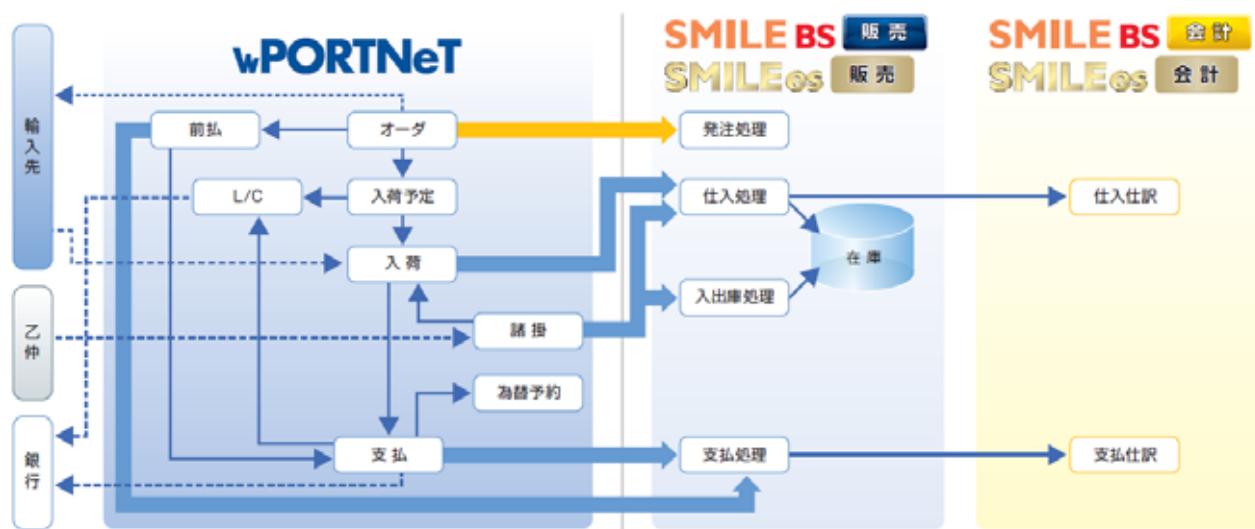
輸入先

乙仲

銀行

wPORTNeT

前払

オーダ

入荷予定

L/C

入荷

諸掛

為替予約

支払

SMILE BS 販売
SMILE os 販売

発注処理

仕入処理

入出庫処理

在庫

支払処理

SMILE BS 会計
SMILE os 会計

仕入仕訳

支払仕訳